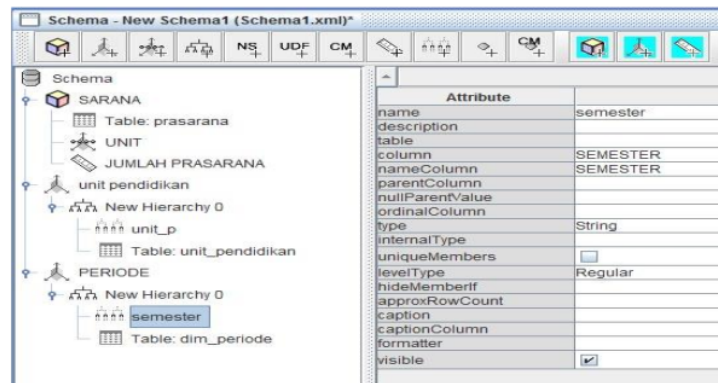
Schema - New Schema1 (Schema1.xml)*

NS UDF CM CM

Schema
SARANA
Table: prasarana
UNIT
JUMLAH PRASARANA
unit pendidikan
New Hierarchy 0
unit_p
Table: unit_pendidikan
PERIODE
New Hierarchy 0
semester
Table: dim_periode

| Attribute | |
|---|---|
| name | semester |
| description | |
| table | |
| column | SEMESTER |
| nameColumn | SEMESTER |
| parentColumn | |
| nullParentValue | |
| ordinalColumn | |
| type | String |
| internalType | |
| uniqueMembers | |
| levelType | Regular |
| hideMemberIf | |
| approxRowCount | |
| caption | |
| captionColumn | |
| formatter | |
| visible | |